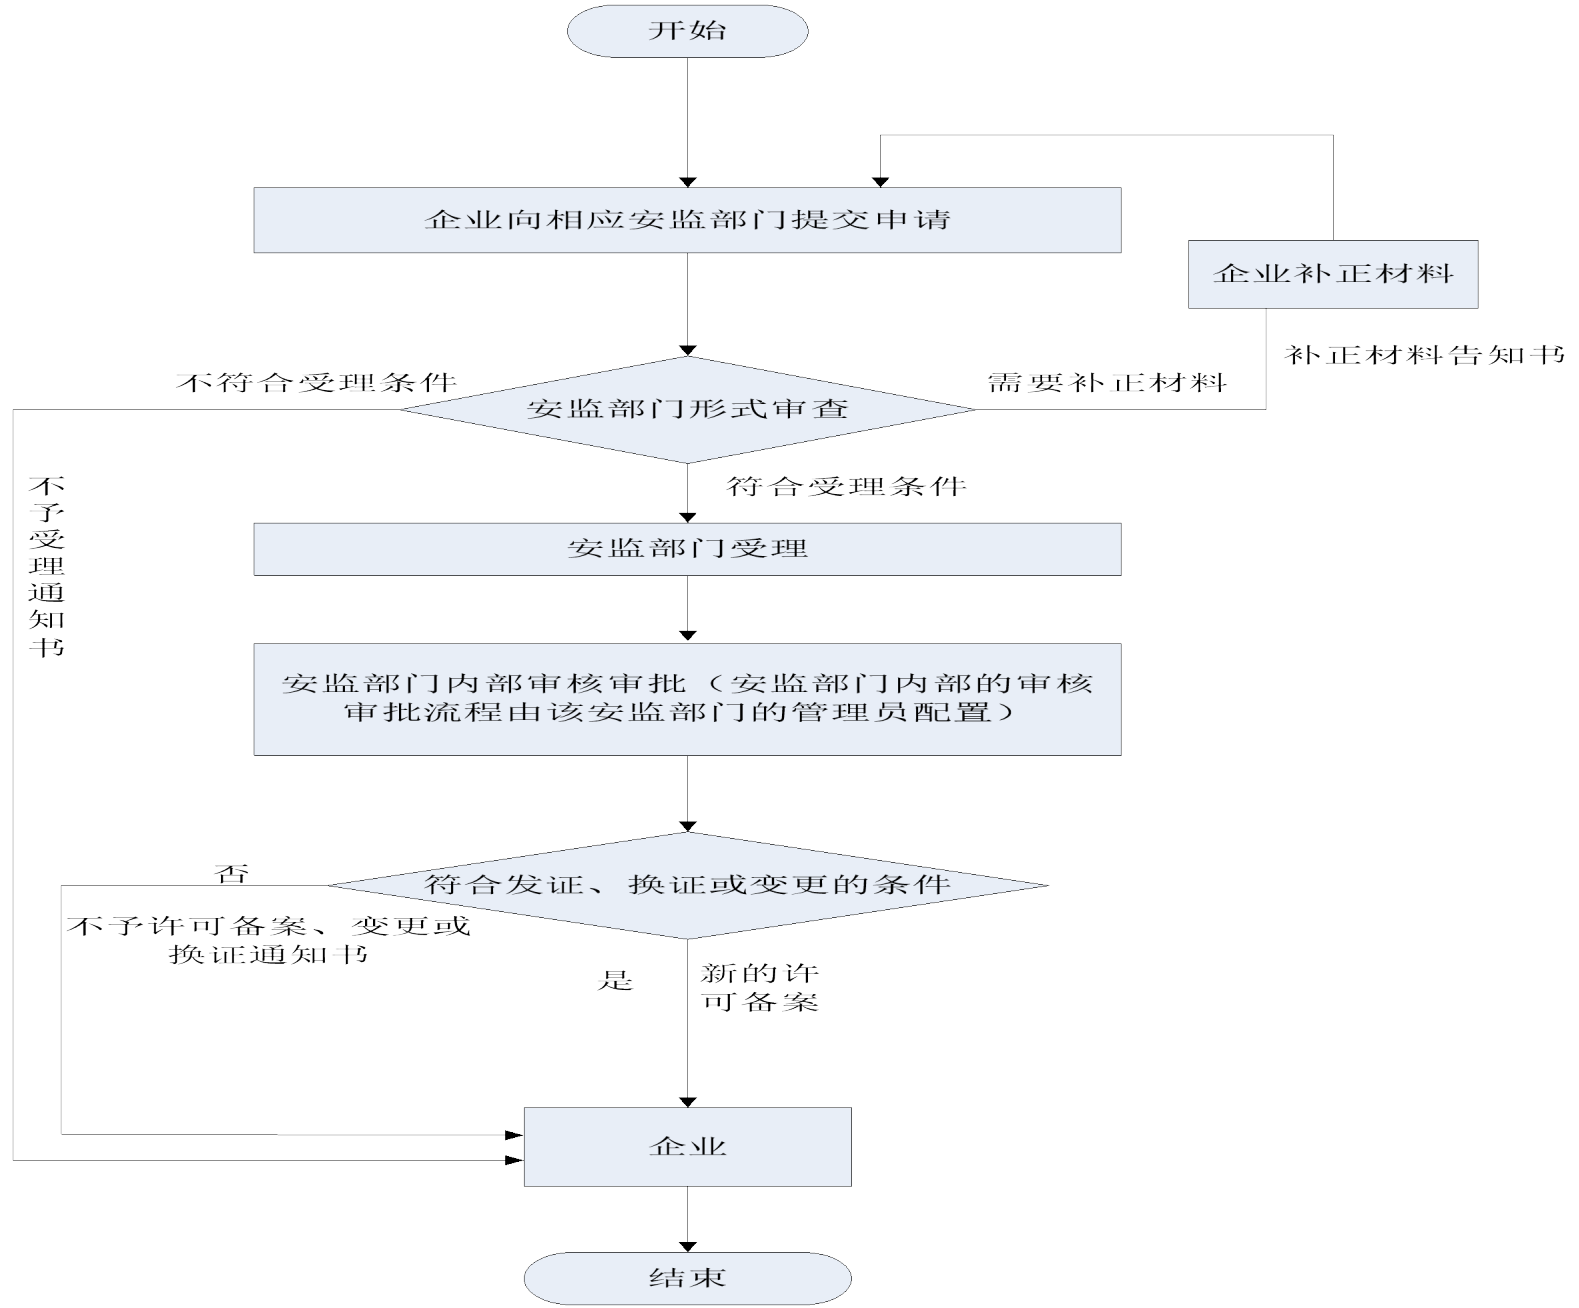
开始

企业向相应安监部门提交申请

企业补正材料

补正材料告知书

不符合受理条件

需要补正材料

安监部门形式审查

符合受理条件

不予受理通知书

安监部门受理

安监部门内部审核审批（安监部门内部的审核审批流程由该安监部门的管理员配置）

否

符合发证、换证或变更的条件

不予许可备案、变更或换证通知书

是

新的许可备案

企业

结束